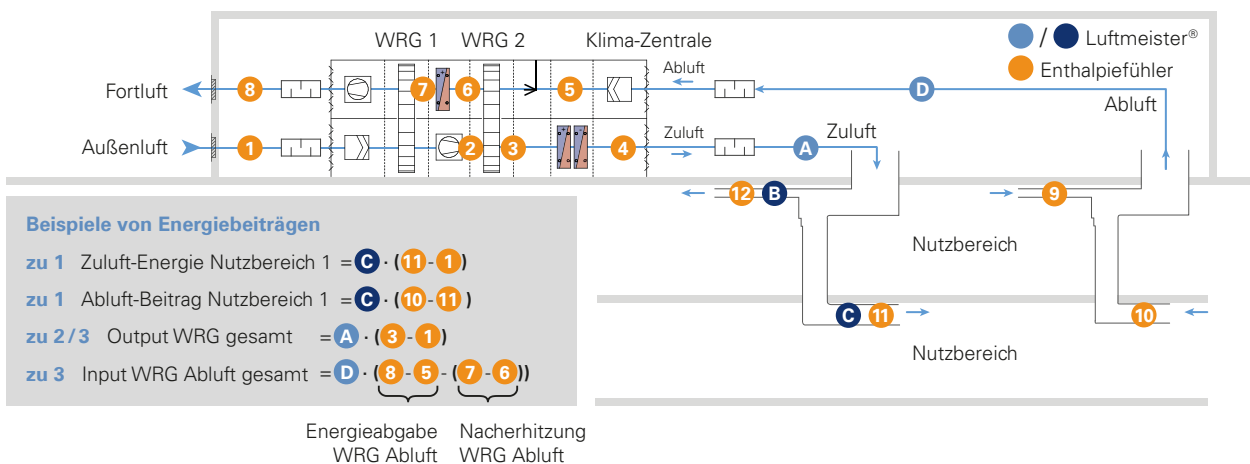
WRG 1 WRG 2 Klima-Zentrale

/ Luftmeister®

Enthalpiefühler

Fortluft

8

7

6

5

Abluft

D

Abluft

Außenluft

1

2

3

4

Zuluft

A

Zuluft

12

B

9

Beispiele von Energiebeiträgen

zu 1 Zuluft-Energie Nutzbereich 1 = C · (11 - 1)

zu 1 Abluft-Beitrag Nutzbereich 1 = C · (10 - 11)

zu 2 / 3 Output WRG gesamt = A · (3 - 1)

zu 3 Input WRG Abluft gesamt = D · (8 - 5 - (7 - 6))

Nutzbereich

C 11

10

Nutzbereich

Energieabgabe WRG Abluft

Nacherhitzung WRG Abluft